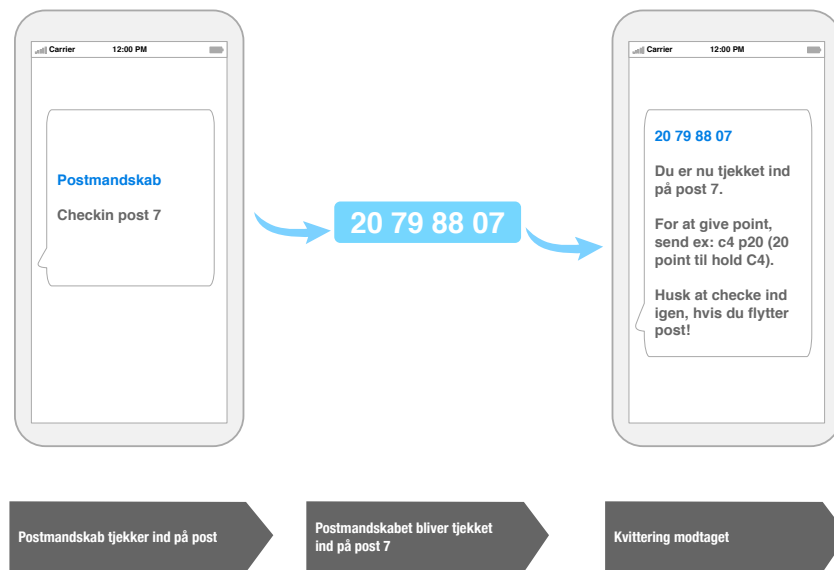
Carrier 12:00 PM

Postmandskab

Checkin post 7

20 79 88 07

Carrier 12:00 PM

20 79 88 07

Du er nu tjekket ind på post 7.

For at give point, send ex: c4 p20 (20 point til hold C4).

Husk at checke ind igen, hvis du flytter post!

Postmandskab tjekker ind på post

Postmandskabet bliver tjekket ind på post 7

Kvittering modtaget